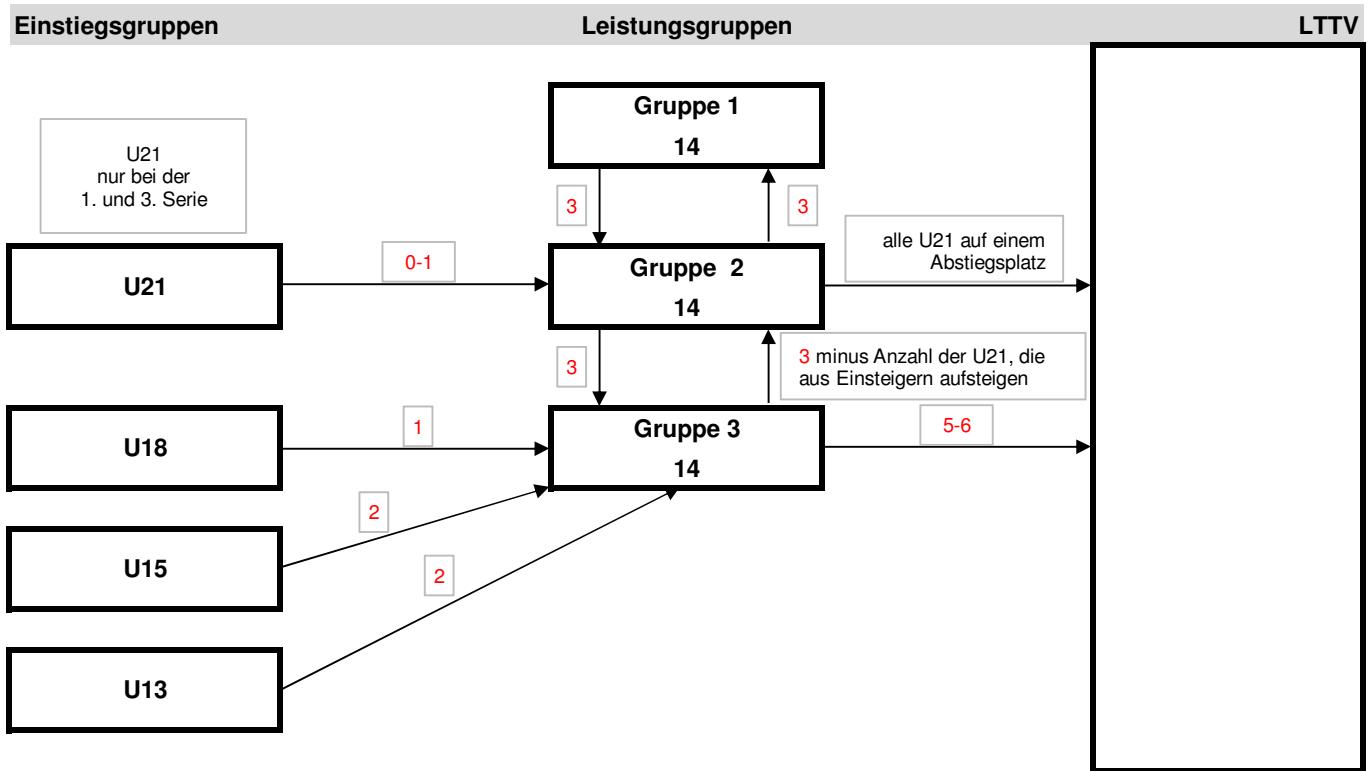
Einstiegsgruppen

Leistungsgruppen

LTTV

Gruppe 1

14

U21
nur bei der
1. und 3. Serie

3

3

alle U21 auf einem Abstiegsplatz

U21

0-1

Gruppe 2

14

3

3 minus Anzahl der U21, die aus Einsteigern aufsteigen

U18

1

Gruppe 3

14

5-6

2

U15

2

U13